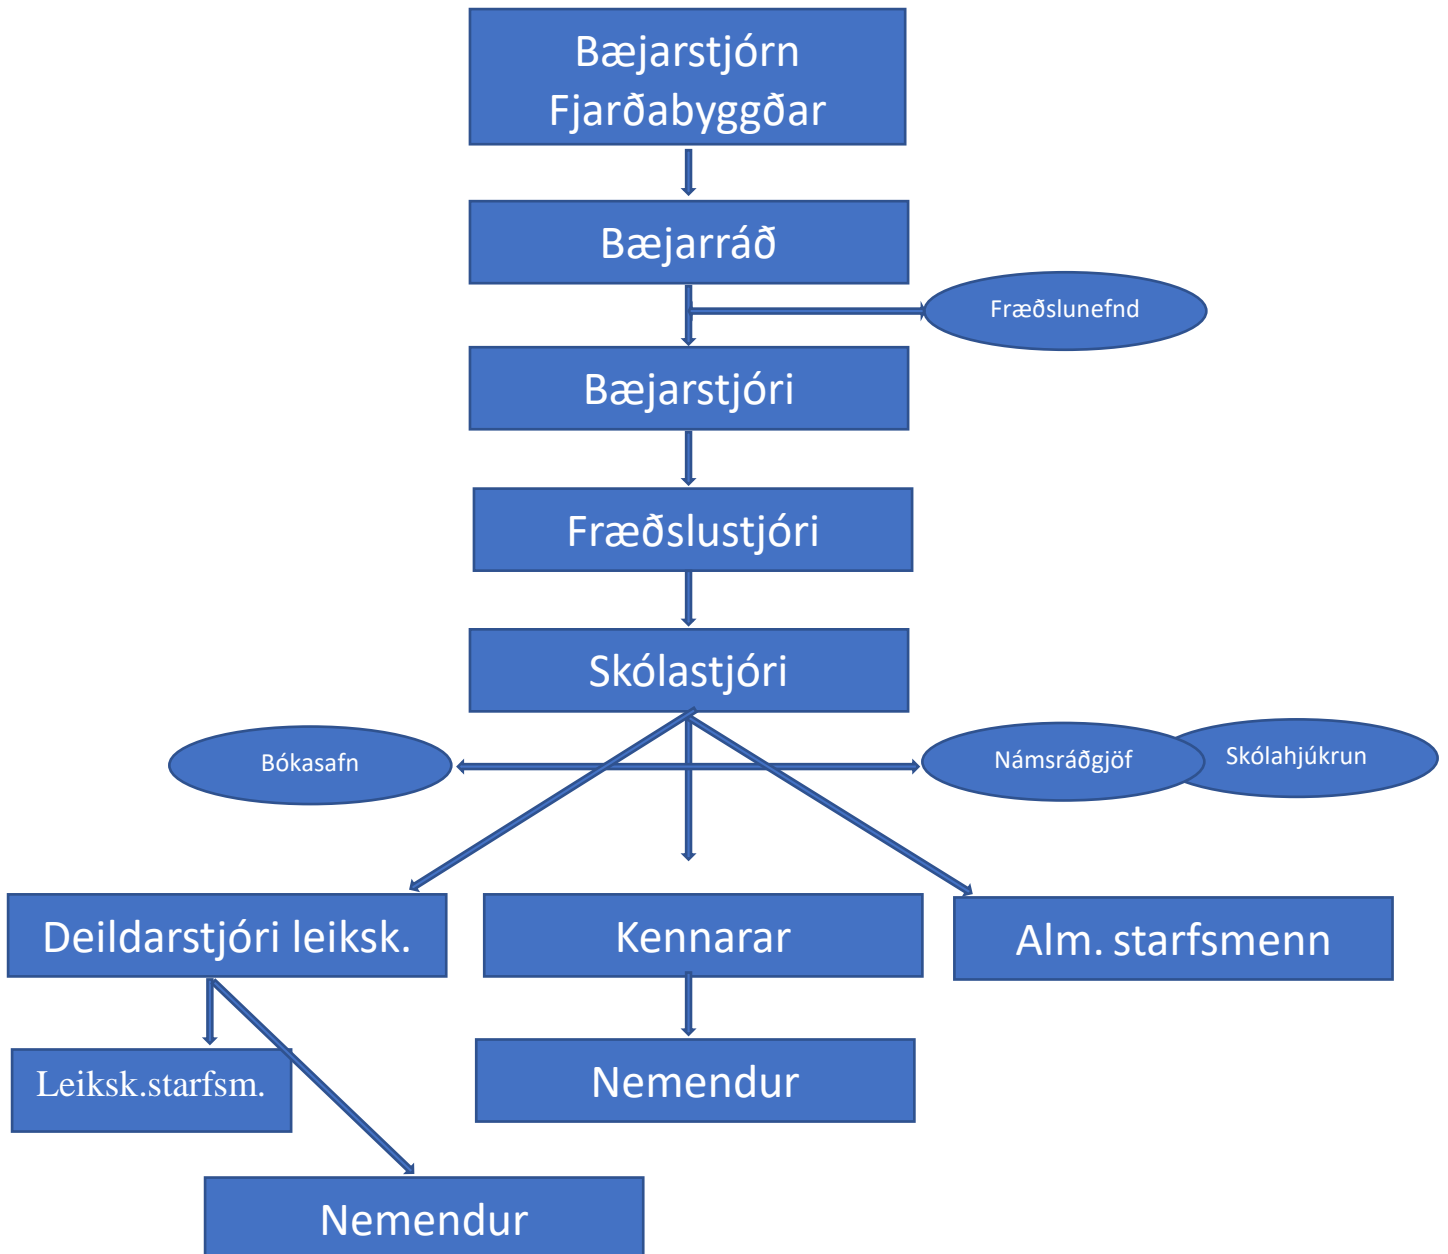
Bæjarstjórn Fjarðabyggðar

Bæjarráð

Fræðslunefnd

Bæjarstjóri

Fræðslustjóri

Skólastjóri

Bókasafn

Námsráðgjöf

Skólahjúkrun

Deildarstjóri leiksk.

Kennarar

Alm. starfsmenn

Leiksk.starfsm.

Nemendur

Nemendur